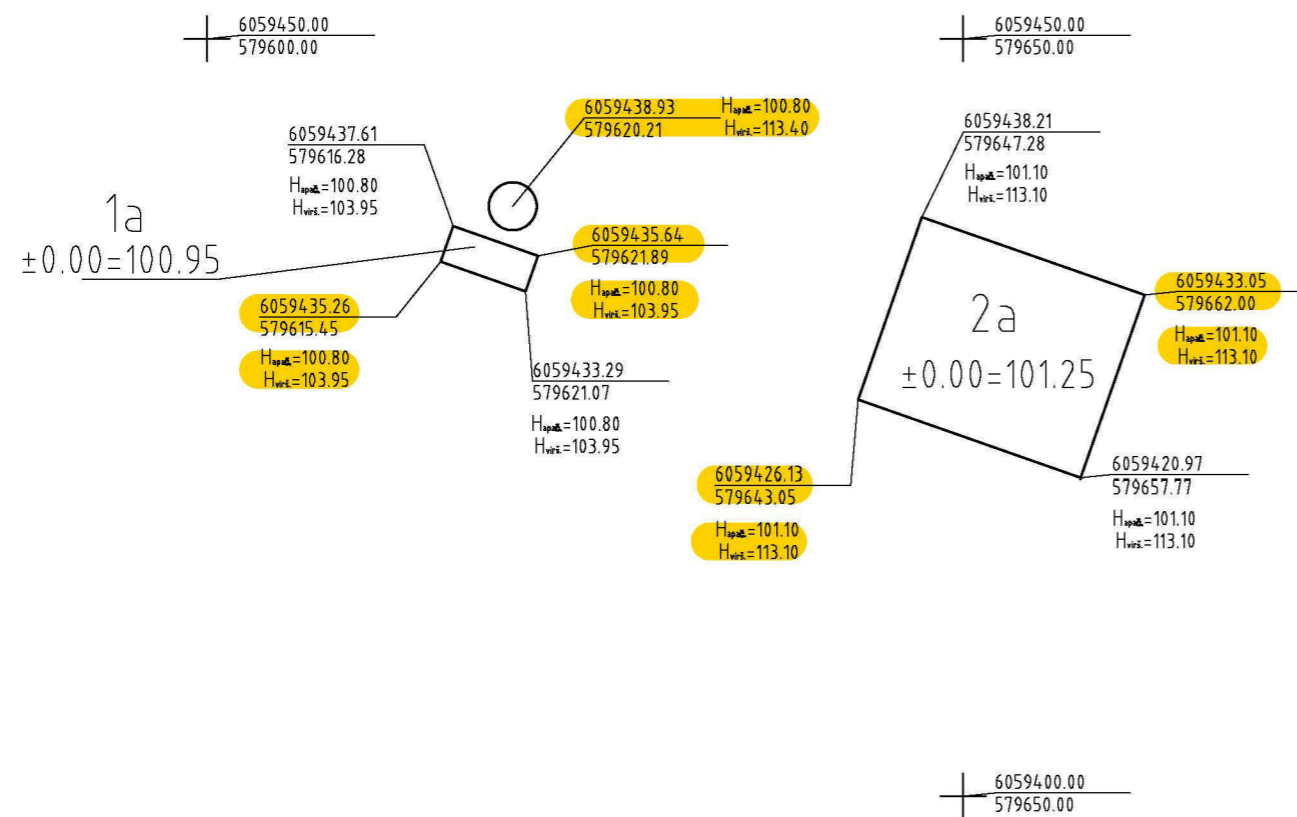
6059450.00
579600.00

6059450.00
579650.00

6059438.93
579620.21
$H_{apač.}$=100.80
$H_{virš.}$=113.40

6059437.61
579616.28
$H_{apač.}$=100.80
$H_{virš.}$=103.95

6059438.21
579647.28
$H_{apač.}$=101.10
$H_{virš.}$=113.10

1a
±0.00=100.95

6059435.64
579621.89
$H_{apač.}$=100.80
$H_{virš.}$=103.95

6059435.26
579615.45
$H_{apač.}$=100.80
$H_{virš.}$=103.95

6059433.05
579662.00
$H_{apač.}$=101.10
$H_{virš.}$=113.10

2a
±0.00=101.25

6059433.29
579621.07
$H_{apač.}$=100.80
$H_{virš.}$=103.95

6059426.13
579643.05
$H_{apač.}$=101.10
$H_{virš.}$=113.10

6059420.97
579657.77
$H_{apač.}$=101.10
$H_{virš.}$=113.10

6059400.00
579650.00